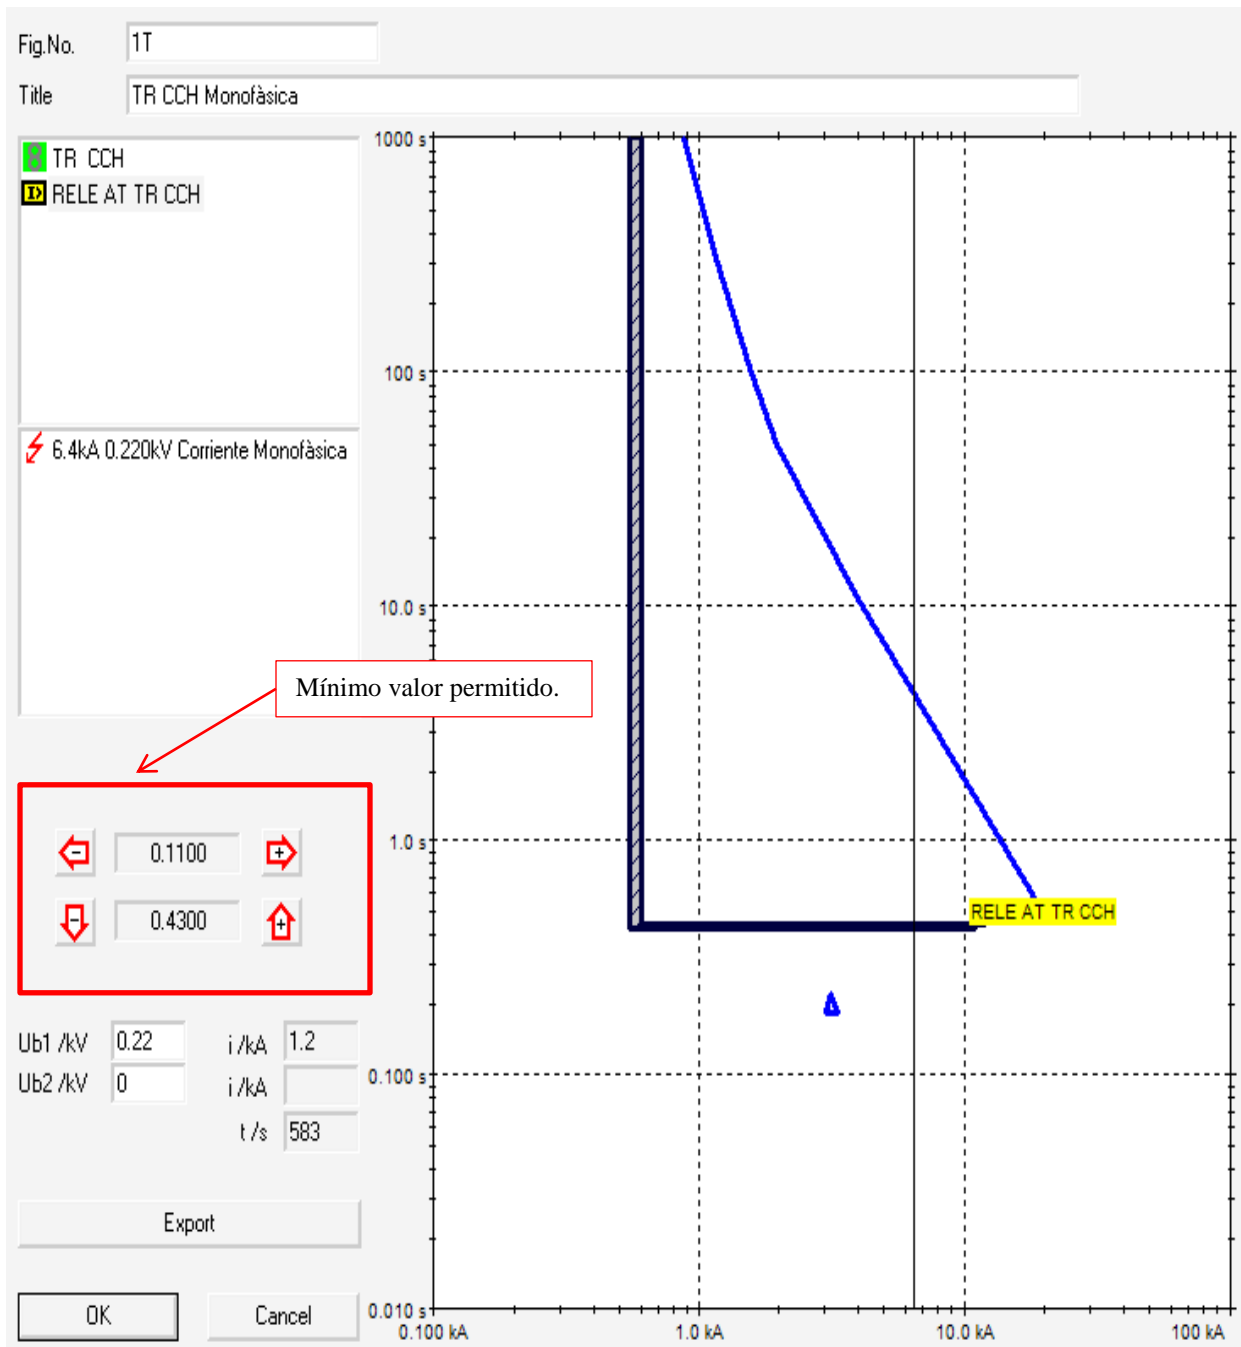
Fig.No. 1T

Title TR CCH Monofàsica

TR CCH

RELE AT TR CCH

6.4kA 0.220kV Corriente Monofàsica

Mínimo valor permitido.

0.1100

0.4300

Ub1 /kV 0.22

Ub2 /kV 0

i /kA 1.2

i /kA

t /s 583

Export

OK

Cancel

1000 s

100 s

10.0 s

1.0 s

0.100 s

0.010 s

0.100 kA

1.0 kA

10.0 kA

100 kA

RELE AT TR CCH